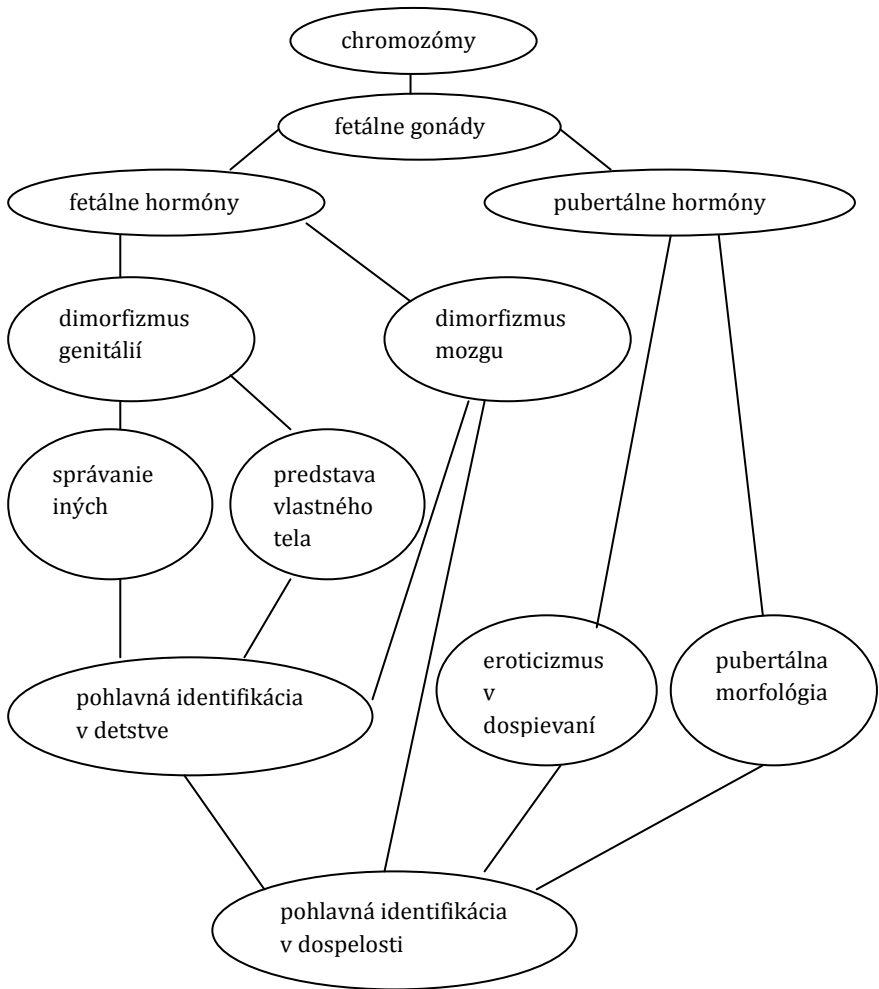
chromozómy

fetálne gonády

fetálne hormóny

pubertálne hormóny

dimorfizmus genitálií

dimorfizmus mozgu

správanie iných

predstava vlastného tela

pohlavná identifikácia v detstve

eroticizmus v dospievaní

pubertálna morfológia

pohlavná identifikácia v dospelosti